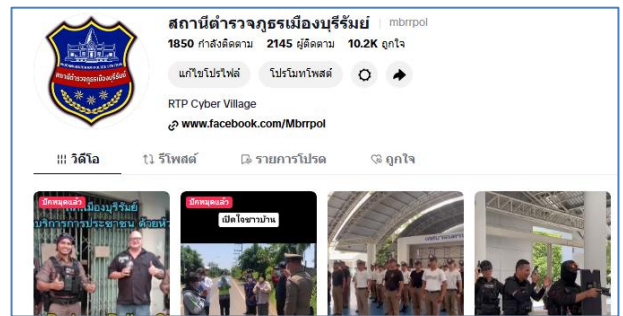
สถานีตำรวจภูธรเมืองบุรีรัมย์ | mbrrpol

1850 กำลังติดตาม 2145 ผู้ติดตาม 10.2K ถูกใจ

แก้ไขโปรไฟล์ โปรโมทโพสต์

RTP Cyber Village

www.facebook.com/Mbrrpol

วิดีโอ รีโพสต์ รายการโปรด ถูกใจ

ปักหมุดแล้ว เมืองบุรีรัมย์ บริการการประชาชน ด้วยหัว

ปักหมุดแล้ว เปิดใจชาวบ้าน

สถานีตำรวจภูธรเมืองบุรีรัมย์